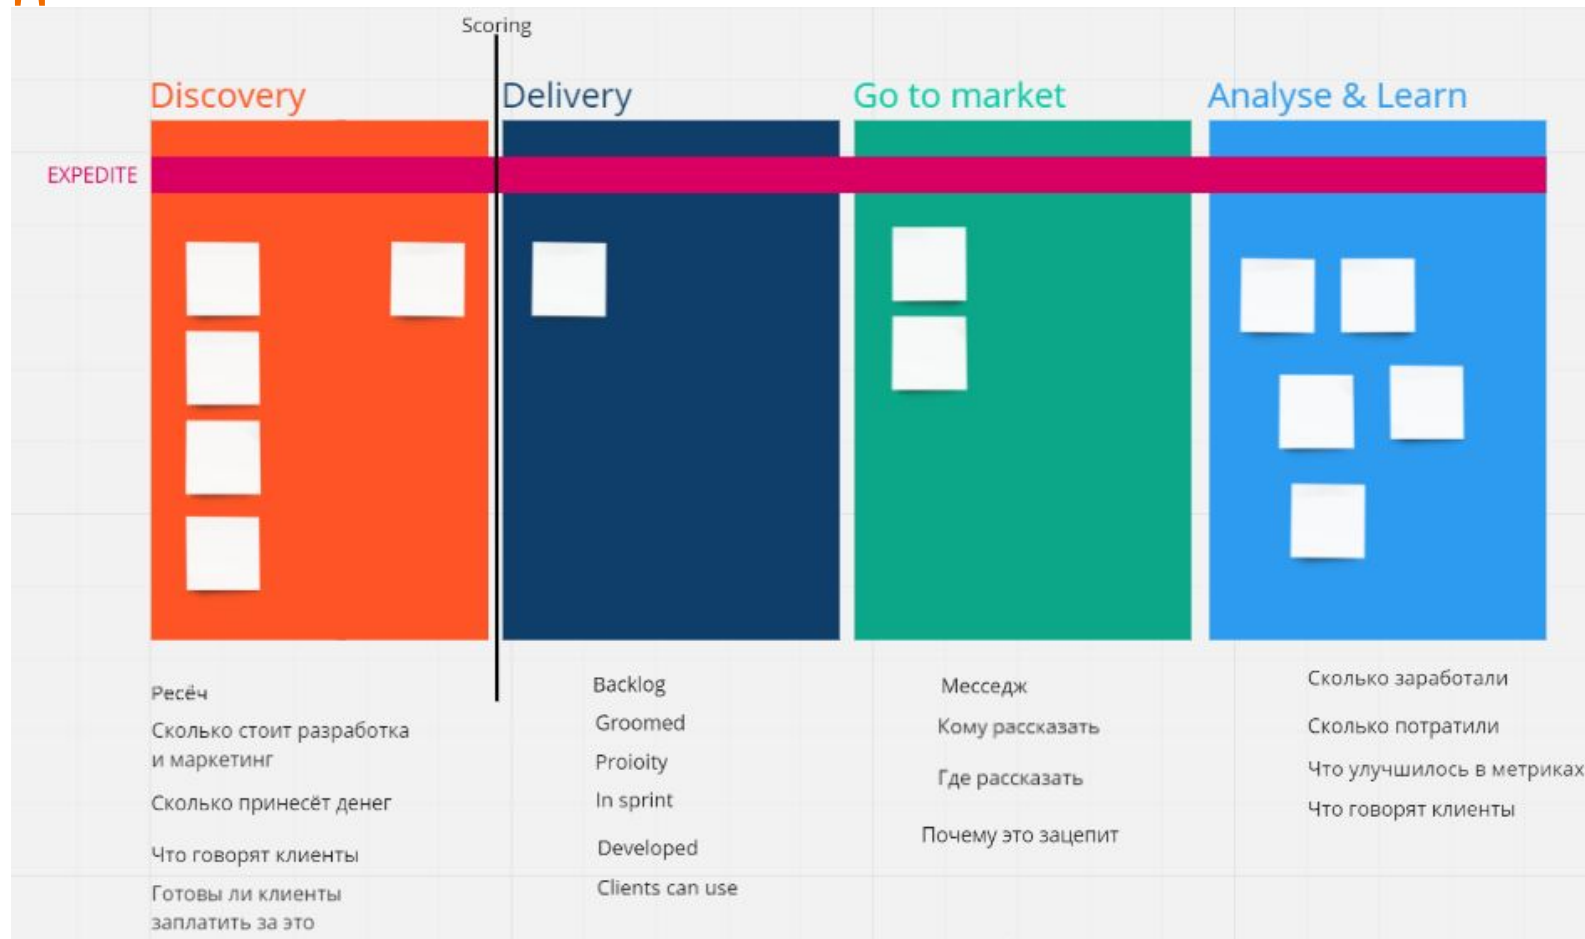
Scoring

Discovery

Delivery

Go to market

Analyse & Learn

EXPEDITE

Ресёч

Сколько стоит разработка и маркетинг

Сколько принесёт денег

Что говорят клиенты

Готовы ли клиенты заплатить за это

Backlog

Groomed

Proioity

In sprint

Developed

Clients can use

Месседж

Кому рассказать

Где рассказать

Почему это зацепит

Сколько заработали

Сколько потратили

Что улучшилось в метриках

Что говорят клиенты